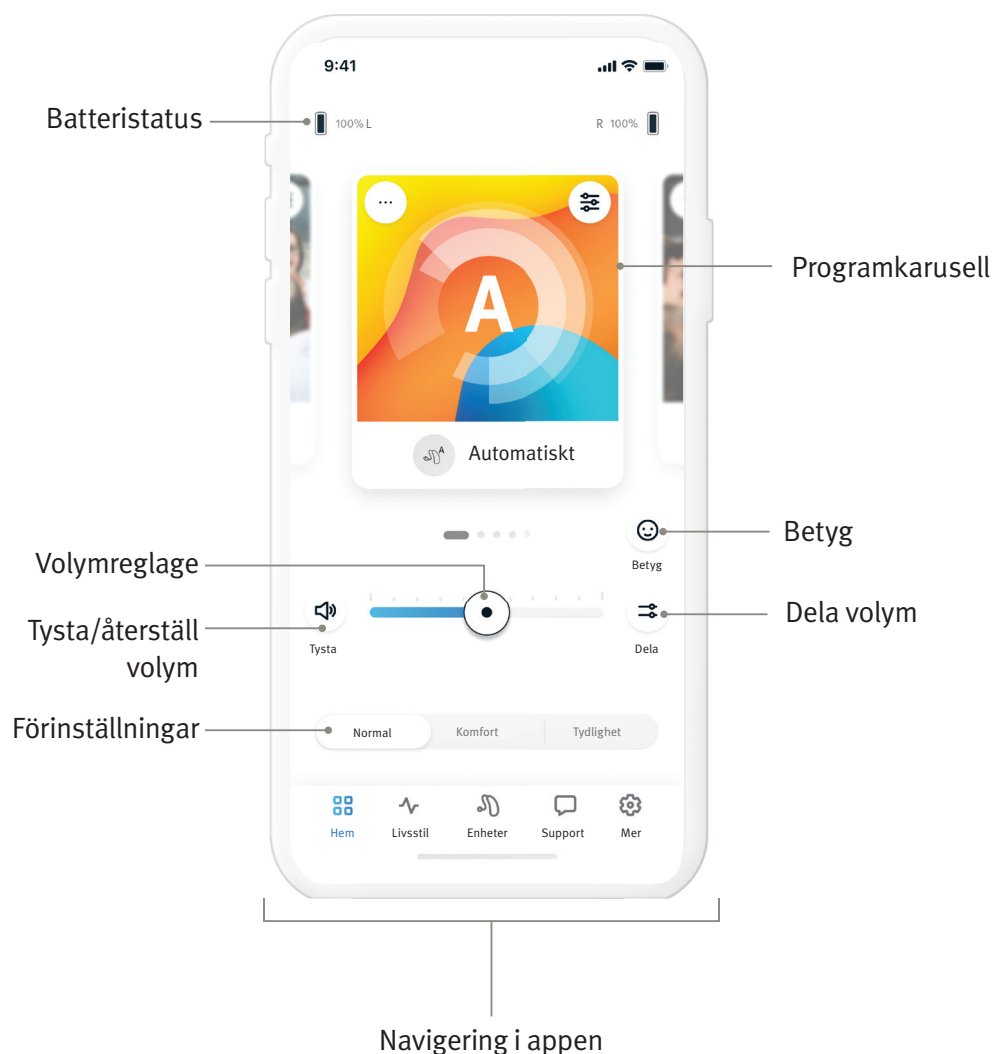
9:41

Batteristatus

100% L

R 100%

...

A

Programkarusell

Automatiskt

Betyg

Betyg

Volymreglage

Tysta/återställ volym

Tysta

Dela volym

Dela

Förinställningar

Normal

Komfort

Tydlighet

Hem

Livsstil

Enheter

Support

Mer

Navigering i appen